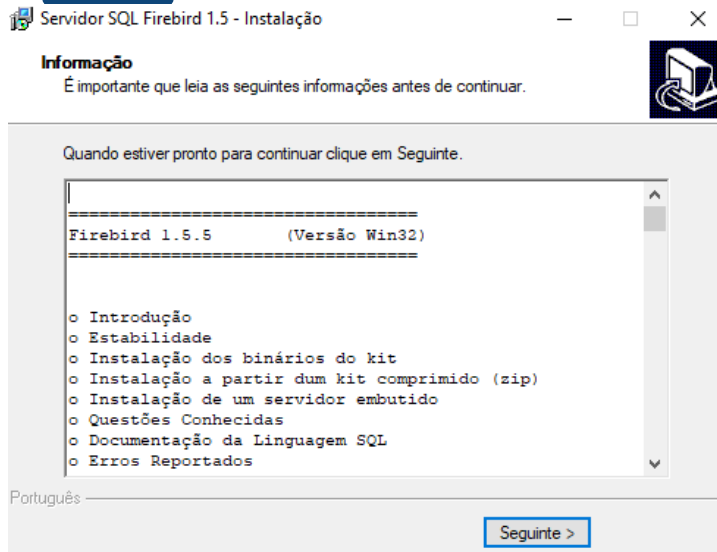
Servidor SQL Firebird 1.5 - Instalação

Informação
É importante que leia as seguintes informações antes de continuar.

Quando estiver pronto para continuar clique em Seguinte.

==================================
Firebird 1.5.5 (Versão Win32)
==================================

o Introdução
o Estabilidade
o Instalação dos binários do kit
o Instalação a partir dum kit comprimido (zip)
o Instalação de um servidor embutido
o Questões Conhecidas
o Documentação da Linguagem SQL
o Erros Reportados

Português

Seguinte >